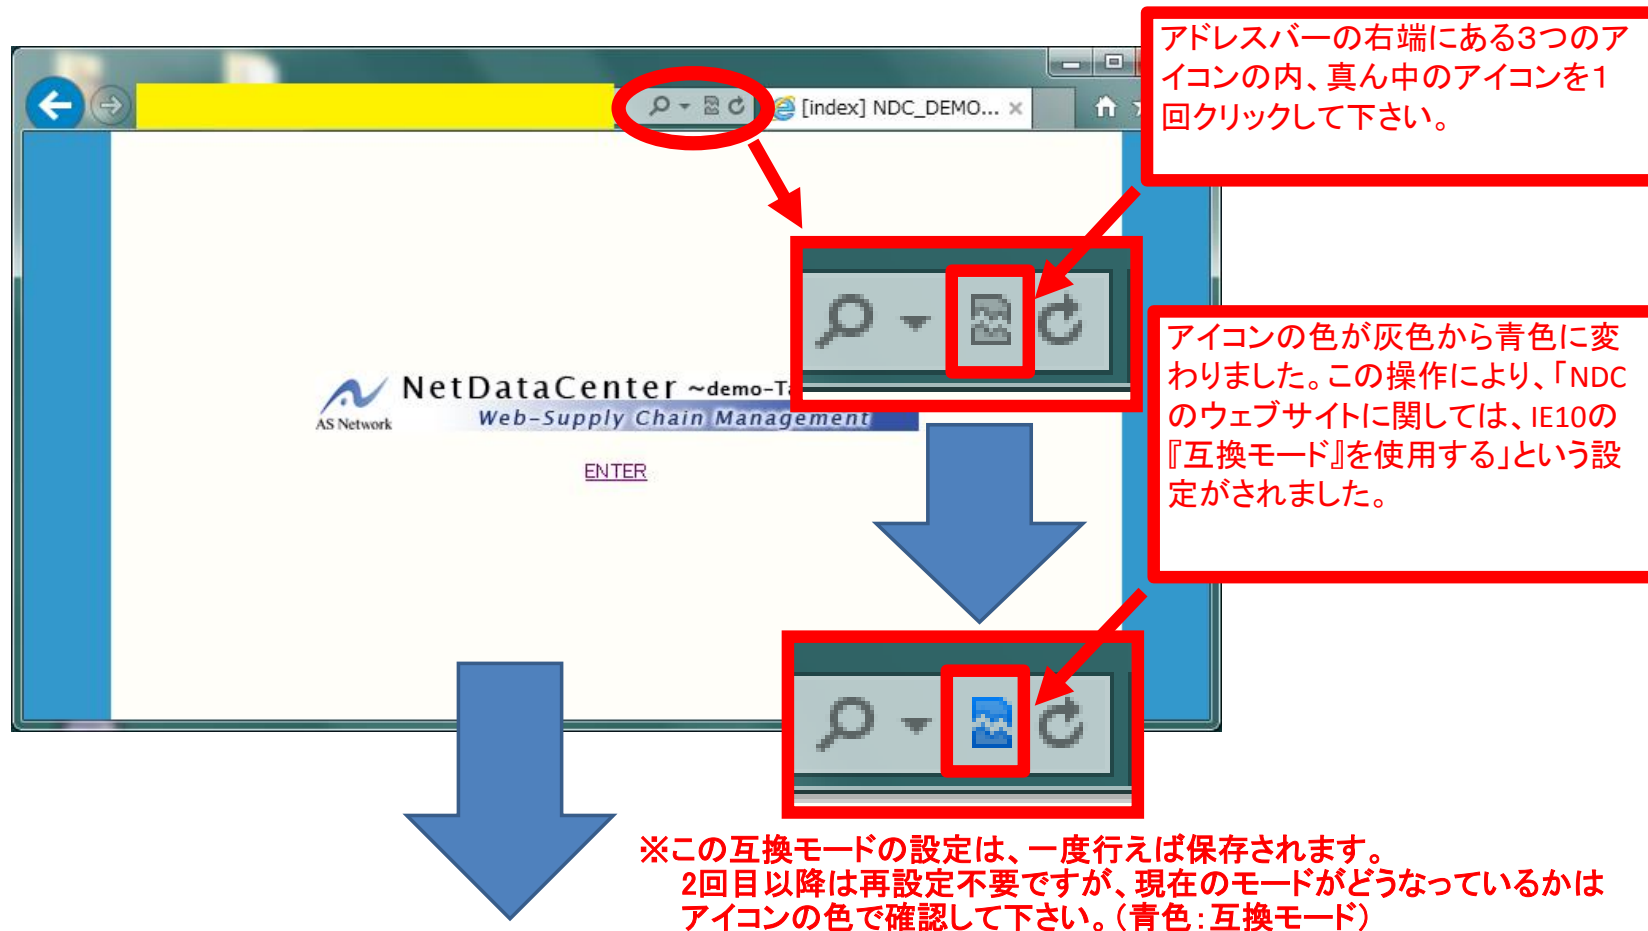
アドレスバーの右端にある3つのアイコンの内、真ん中のアイコンを1回クリックして下さい。

[index] NDC_DEMO...

NetDataCenter ~demo-T
AS Network
Web-Supply Chain Management

ENTER

アイコンの色が灰色から青色に変わりました。この操作により、「NDCのウェブサイトに関しては、IE10の『互換モード』を使用する」という設定がされました。

※この互換モードの設定は、一度行えば保存されます。
2回目以降は再設定不要ですが、現在のモードがどうなっているかはアイコンの色で確認して下さい。（青色：互換モード）